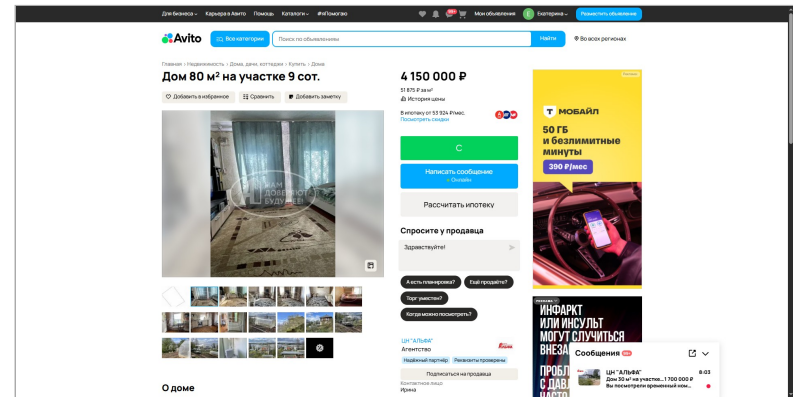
Для бизнеса Карьера в Авито Помощь Каталоги #яПомогаю

99+ Мои объявления Екатерина Разместить объявление

Avito Все категории Поиск по объявлениям Найти Во всех регионах

Главная › Недвижимость › Дома, дачи, коттеджи › Купить › Дома

Дом 80 м² на участке 9 сот.

Добавить в избранное Сравнить Добавить заметку

НАМ ДОВЕРЯЮТ БУДУЩЕЕ

4 150 000 ₽

51 875 ₽ за м²

История цены

В ипотеку от 53 924 ₽/мес.

Посмотреть скидки

С

Написать сообщение

Онлайн

Рассчитать ипотеку

Спросите у продавца

Здравствуйте!

А есть планировка? Ещё продаёте?

Торг уместен?

Когда можно посмотреть?

ЦН "АЛЬФА"

Агентство

Надёжный партнёр Реквизиты проверены

Подписаться на продавца

Контактное лицо

Ирина

Реклама

Т МОБАЙЛ

50 ГБ и безлимитные минуты

390 ₽/мес

ИНФАРКТ ИЛИ ИНСУЛЬТ МОГУТ СЛУЧИТЬСЯ ВНЕЗА

ПРОБЛ С ДАВЛ НАЧАТЬ

Сообщения 99+

ЦН "АЛЬФА" 8:03

Дом 30 м² на участке... 1 700 000 ₽

Вы посмотрели временный ном...

О доме